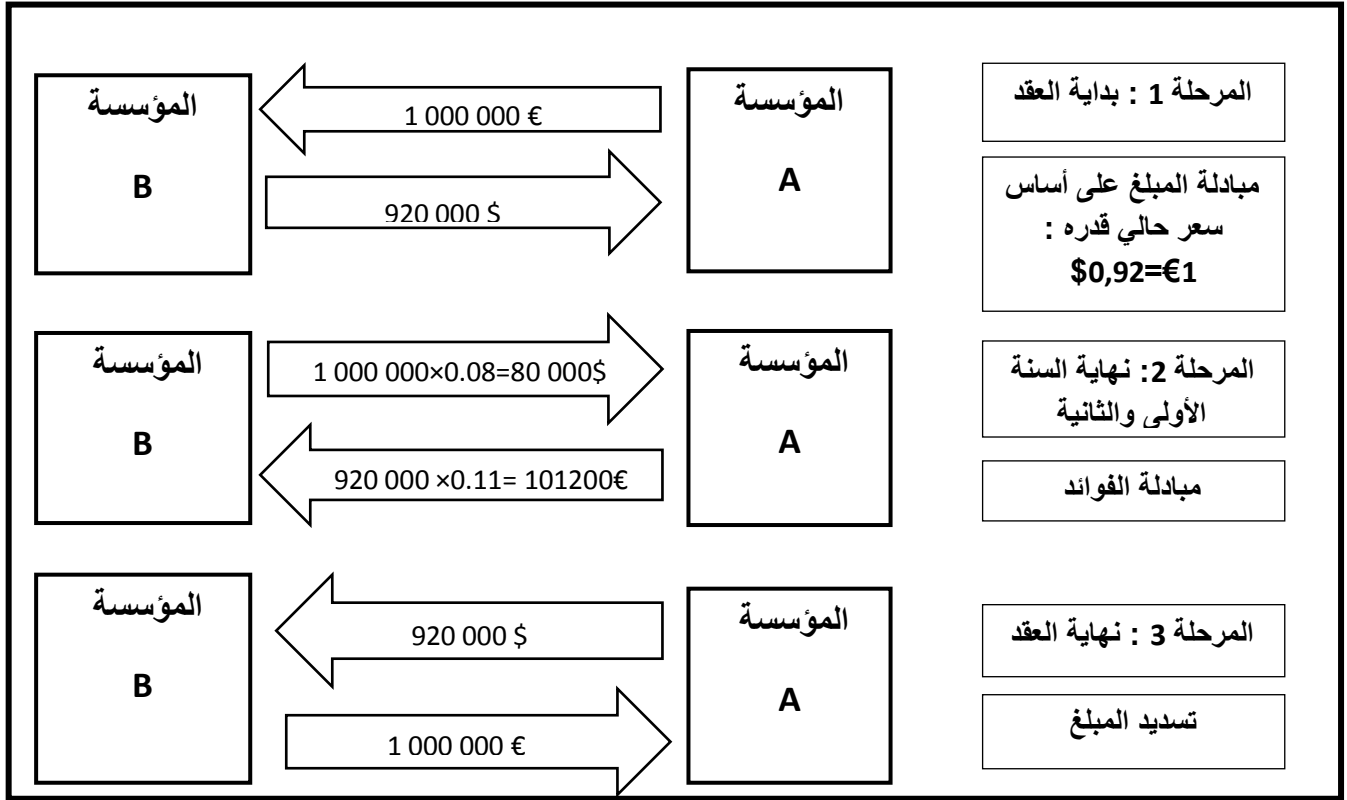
المرحلة 1 : بداية العقد

مبادلة المبلغ على أساس سعر حالي قدره : $0,92=€1

المؤسسة

A

1 000 000 €

920 000 $

المؤسسة

B

المرحلة 2: نهاية السنة الأولى والثانية

مبادلة الفوائد

المؤسسة

A

1 000 000×0.08=80 000$

920 000 ×0.11= 101200€

المؤسسة

B

المرحلة 3 : نهاية العقد

تسديد المبلغ

المؤسسة

A

920 000 $

1 000 000 €

المؤسسة

B